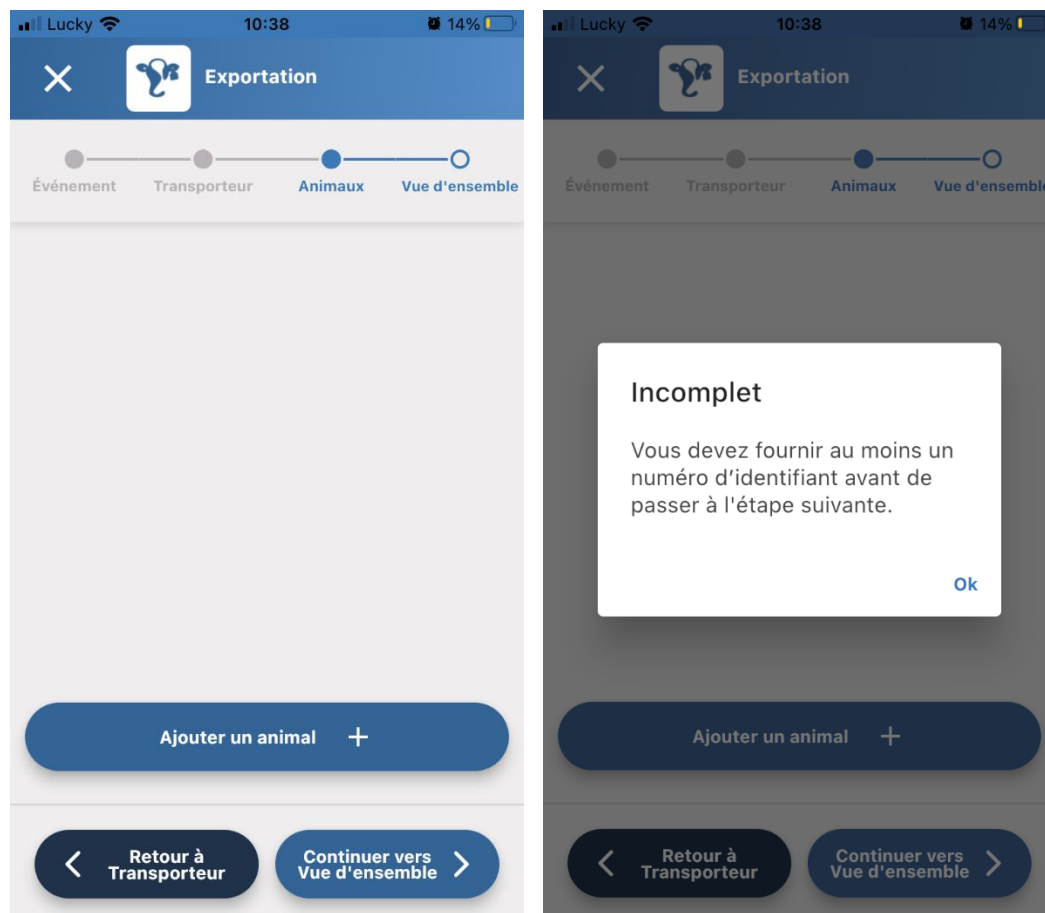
Lucky 10:38 14%

Exportation

Événement Transporteur Animaux Vue d'ensemble

Ajouter un animal +

Retour à Transporteur

Continuer vers Vue d'ensemble

Lucky 10:38 14%

Exportation

Événement Transporteur Animaux Vue d'ensemble

Incomplet

Vous devez fournir au moins un numéro d'identifiant avant de passer à l'étape suivante.

Ok

Ajouter un animal +

Retour à Transporteur

Continuer vers Vue d'ensemble